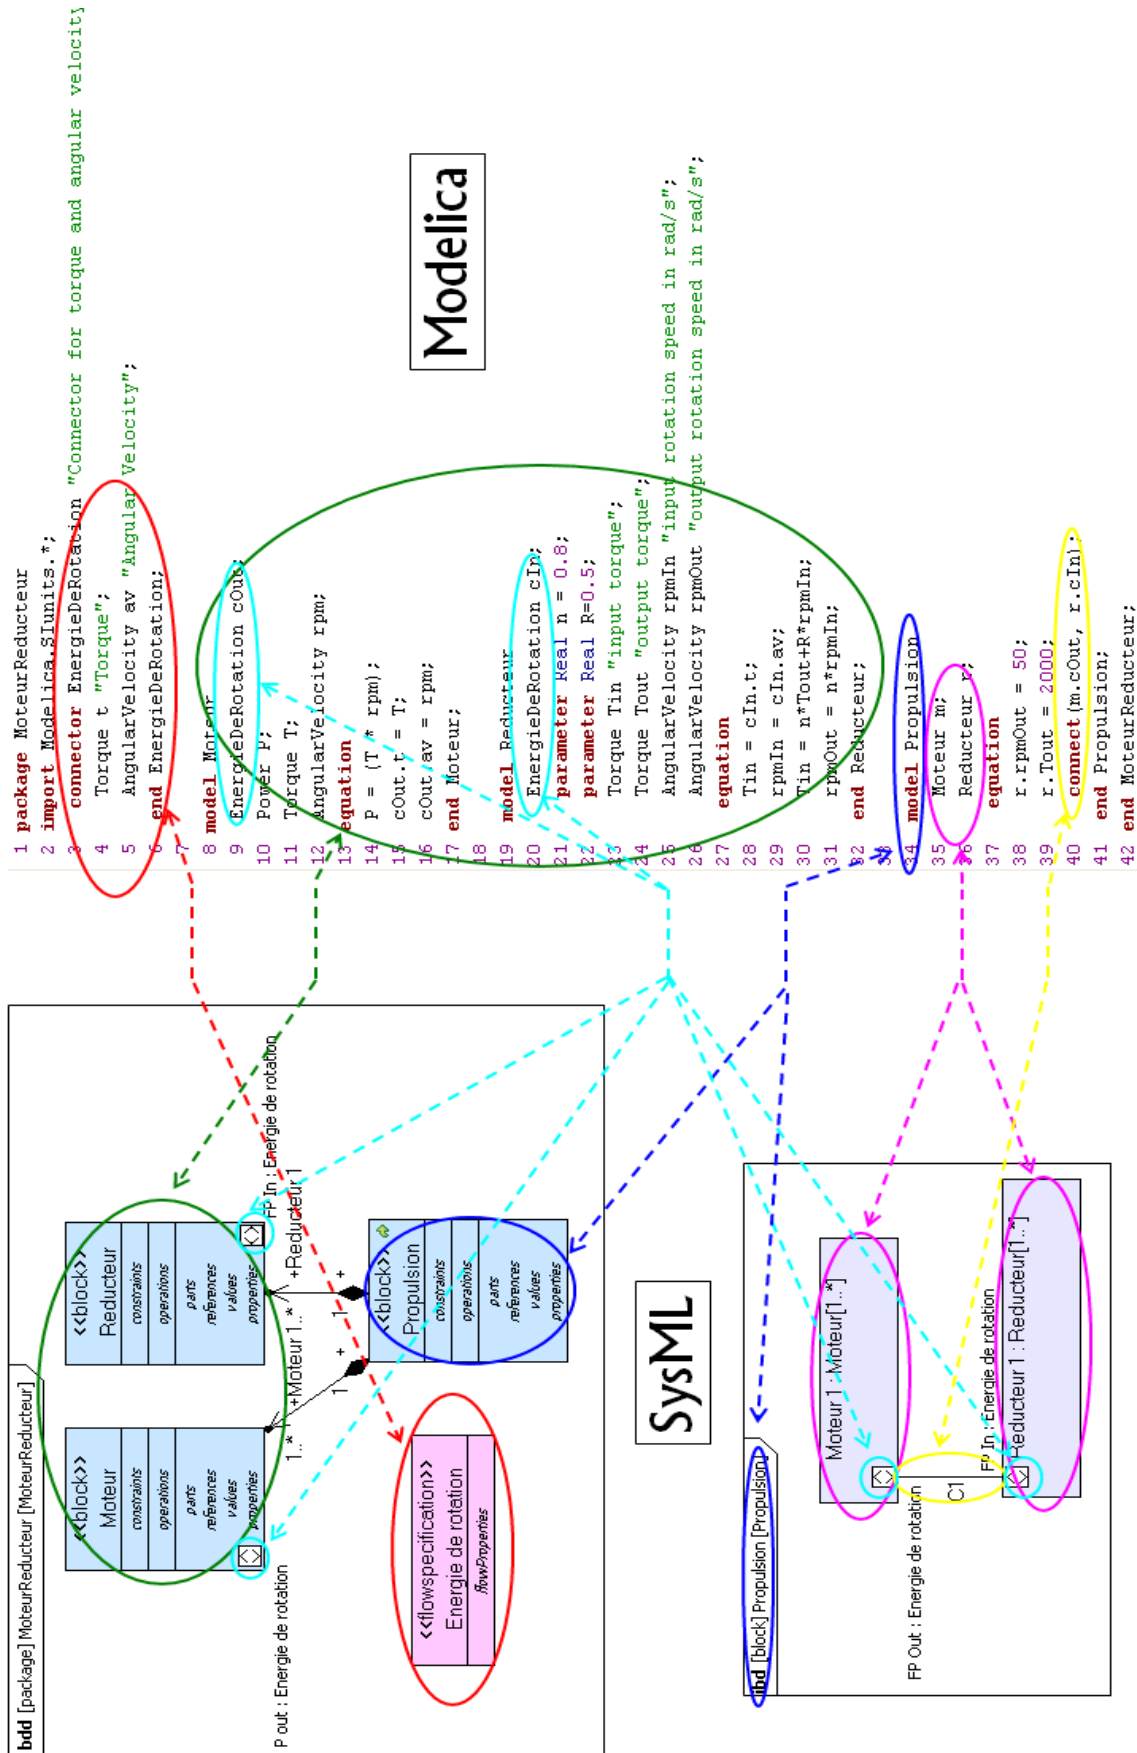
Modelica

1 package MoteurReducteur
2 import Modelica.SIunits.*;
3 connector EnergieDeRotation "Connector for torque and angular velocity"
4 Torque t "Torque";
5 AngularVelocity av "Angular Velocity";
6 end EnergieDeRotation;
7
8 model Moteur
9 EnergieDeRotation cOut;
10 Power P;
11 Torque T;
12 AngularVelocity rpm;
13 equation
14 P = (T * rpm);
15 cOut.t = T;
16 cOut.av = rpm;
17 end Moteur;
18
19 model Reducteur
20 EnergieDeRotation cIn;
21 parameter Real n = 0.8;
22 parameter Real R=0.5;
23 Torque Tin "input torque";
24 Torque Tout "output torque";
25 AngularVelocity rpmIn "input rotation speed in rad/s";
26 AngularVelocity rpmOut "output rotation speed in rad/s";
27 equation
28 Tin = cIn.t;
29 rpmIn = cIn.av;
30 Tin = n*Tout+R*rpmIn;
31 rpmOut = n*rpmIn;
32 end Reducteur;
33
34 model Propulsion
35 Moteur m;
36 Reducteur r;
37 equation
38 r.rpmOut = 50;
39 r.Tout = 2000;
40 connect(m.cOut, r.cIn);
41 end Propulsion;
42 end MoteurReducteur;

SysML

bdd [package] MoteurReducteur [MoteurReducteur]

«block» Reducteur
constraints
operations
parts
references
values
properties

FP In : Energie de rotation
+Reducteur 1
1
+

«block» Propulsion
constraints
operations
parts
references
values
properties

«block» Moteur
constraints
operations
parts
references
values
properties

1..*
+Moteur 1..*
1
+

P out : Energie de rotation

«flowSpecification» Energie de rotation
flowProperties

ibd [block] Propulsion [Propulsion]

Moteur 1 : Moteur[1..*]
Reducteur 1 : Reducteur[1..*]
FP In : Energie de rotation
C1
FP Out : Energie de rotation